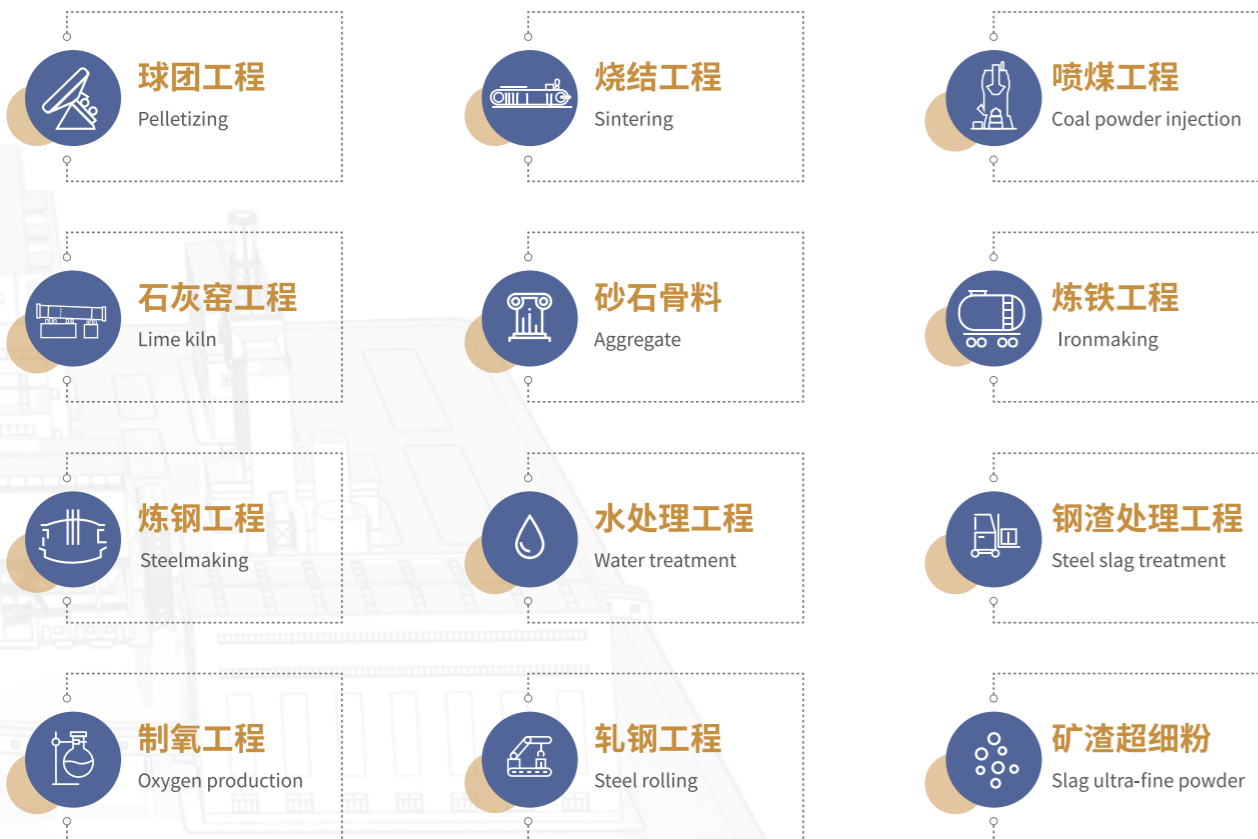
球团工程
Pelletizing

烧结工程
Sintering

喷煤工程
Coal powder injection

石灰窑工程
Lime kiln

砂石骨料
Aggregate

炼铁工程
Ironmaking

炼钢工程
Steelmaking

水处理工程
Water treatment

钢渣处理工程
Steel slag treatment

制氧工程
Oxygen production

轧钢工程
Steel rolling

矿渣超细粉
Slag ultra-fine powder